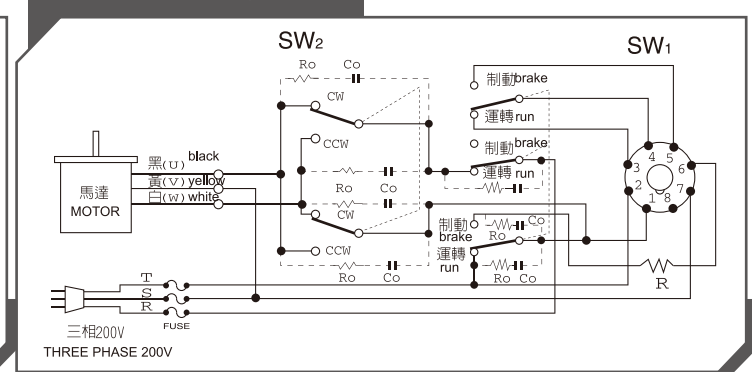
SW$_2$

Ro Co

CW

CCW

Ro Co

CW

CCW

Ro Co

SW$_1$

制動brake

運轉run

制動brake

運轉run

制動 brake

Ro Co

運轉 run

Ro Co

3 4 5 6

2 1 8 7

R

馬達 MOTOR

黑(U) black

黃(V) yellow

白(W) white

T

S

R

FUSE

三相200V

THREE PHASE 200V